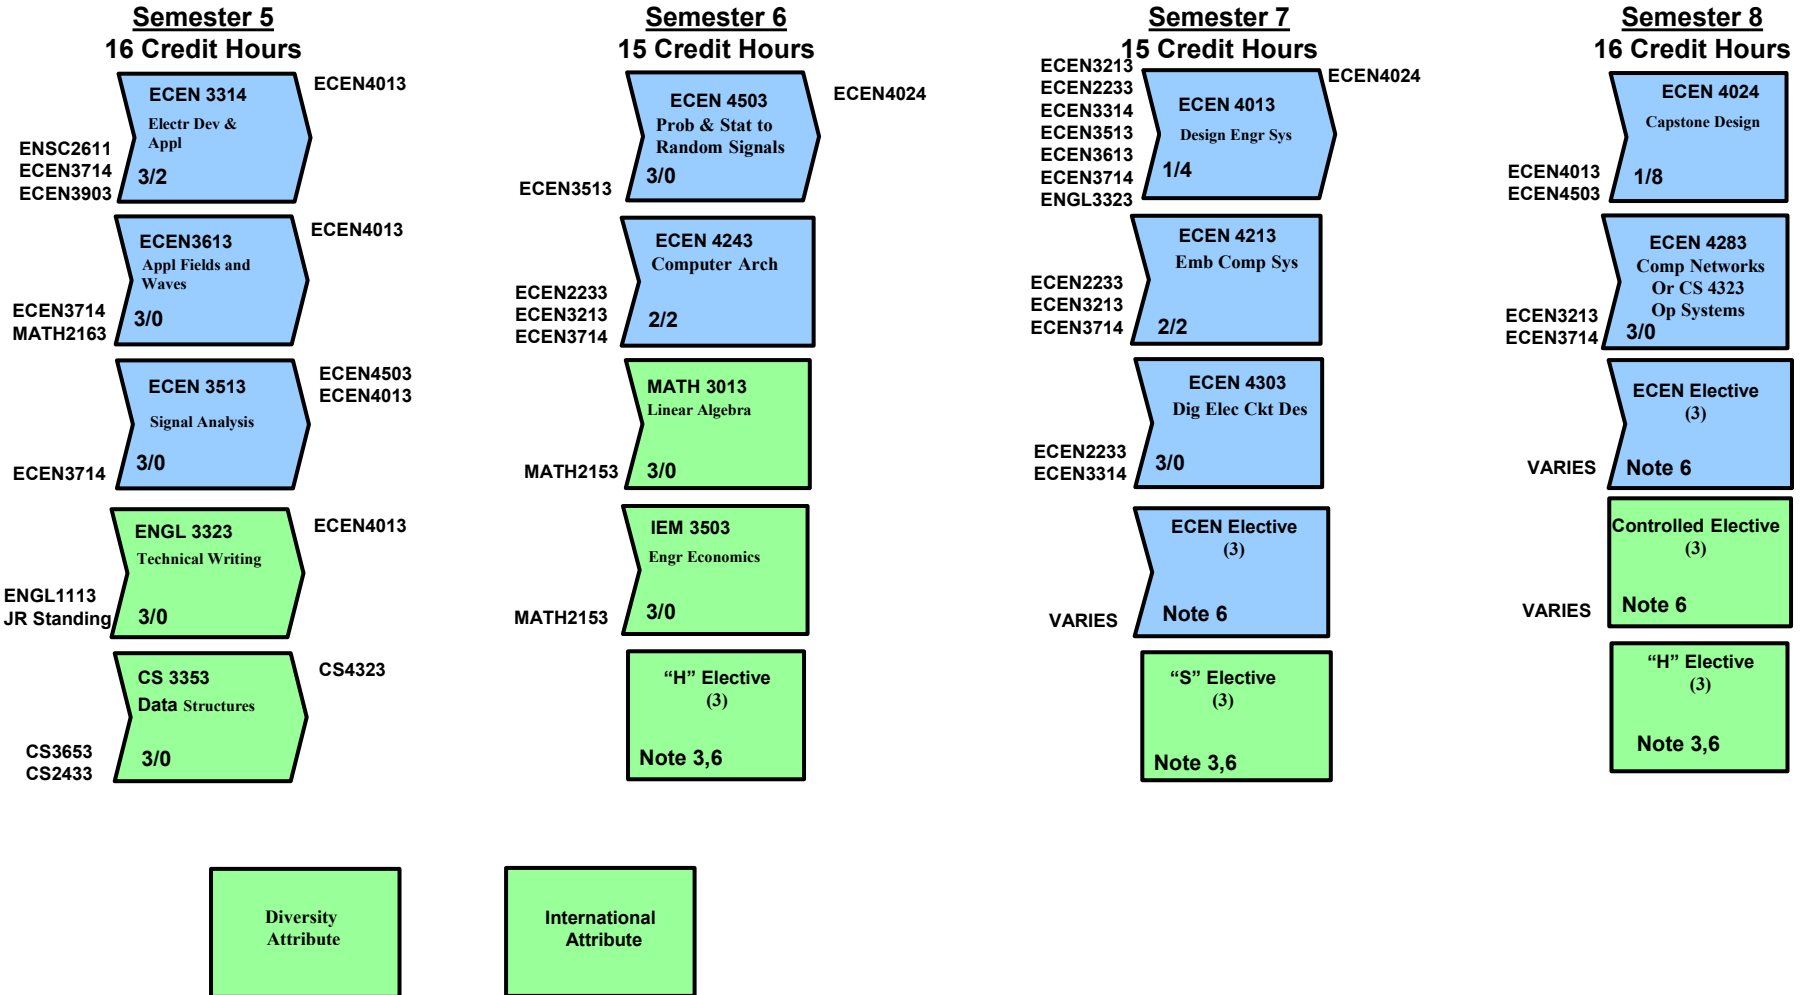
Semester 5
16 Credit Hours

ENSC2611
ECEN3714
ECEN3903

ECEN 3314
Electr Dev & Appl
3/2

ECEN4013

ECEN3714
MATH2163

ECEN3613
Appl Fields and Waves
3/0

ECEN4013

ECEN3714

ECEN 3513
Signal Analysis
3/0

ECEN4503
ECEN4013

ENGL1113
JR Standing

ENGL 3323
Technical Writing
3/0

ECEN4013

CS3653
CS2433

CS 3353
Data Structures
3/0

CS4323

Semester 6
15 Credit Hours

ECEN3513

ECEN 4503
Prob & Stat to Random Signals
3/0

ECEN4024

ECEN2233
ECEN3213
ECEN3714

ECEN 4243
Computer Arch
2/2

MATH2153

MATH 3013
Linear Algebra
3/0

MATH2153

IEM 3503
Engr Economics
3/0

“H” Elective
(3)
Note 3,6

Semester 7
15 Credit Hours

ECEN3213
ECEN2233
ECEN3314
ECEN3513
ECEN3613
ECEN3714
ENGL3323

ECEN 4013
Design Engr Sys
1/4

ECEN4024

ECEN2233
ECEN3213
ECEN3714

ECEN 4213
Emb Comp Sys
2/2

ECEN2233
ECEN3314

ECEN 4303
Dig Elec Ckt Des
3/0

VARIES

ECEN Elective
(3)
Note 6

“S” Elective
(3)
Note 3,6

Semester 8
16 Credit Hours

ECEN4013
ECEN4503

ECEN 4024
Capstone Design
1/8

ECEN3213
ECEN3714

ECEN 4283
Comp Networks
Or CS 4323
Op Systems
3/0

VARIES

ECEN Elective
(3)
Note 6

VARIES

Controlled Elective
(3)
Note 6

“H” Elective
(3)
Note 3,6

Diversity Attribute

International Attribute